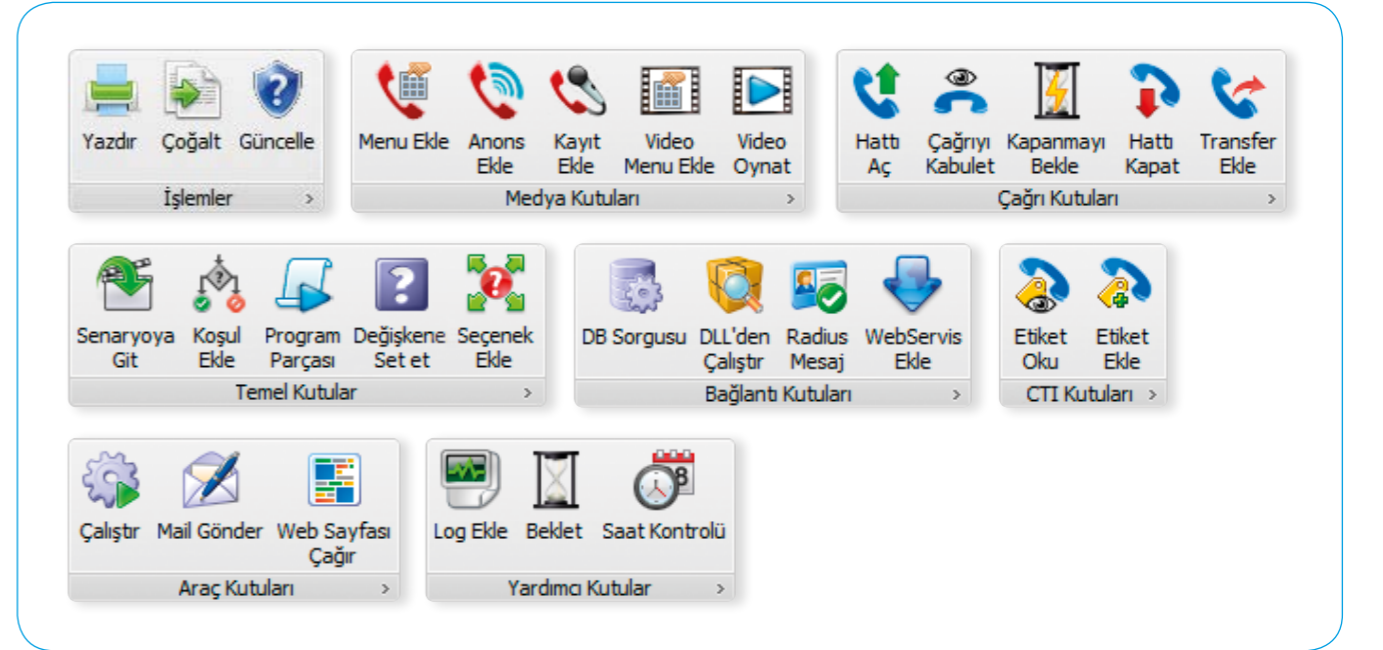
Yazdır Çoğalt Güncelle
İşlemler

Menu Ekle Anons Ekle Kayıt Ekle Video Menu Ekle Video Oynat
Medya Kutuları

Hattı Aç Çağrıyı Kabulet Kapanmayı Bekle Hattı Kapat Transfer Ekle
Çağrı Kutuları

Senaryoya Git Koşul Ekle Program Parçası Değişkene Set et Seçenek Ekle
Temel Kutular

DB Sorgusu DLL'den Çalıştır Radius Mesaj WebServis Ekle
Bağlantı Kutuları

Etiket Oku Etiket Ekle
CTI Kutuları

Çalıştır Mail Gönder Web Sayfası Çağır
Araç Kutuları

Log Ekle Beklet Saat Kontrolü
Yardımcı Kutular